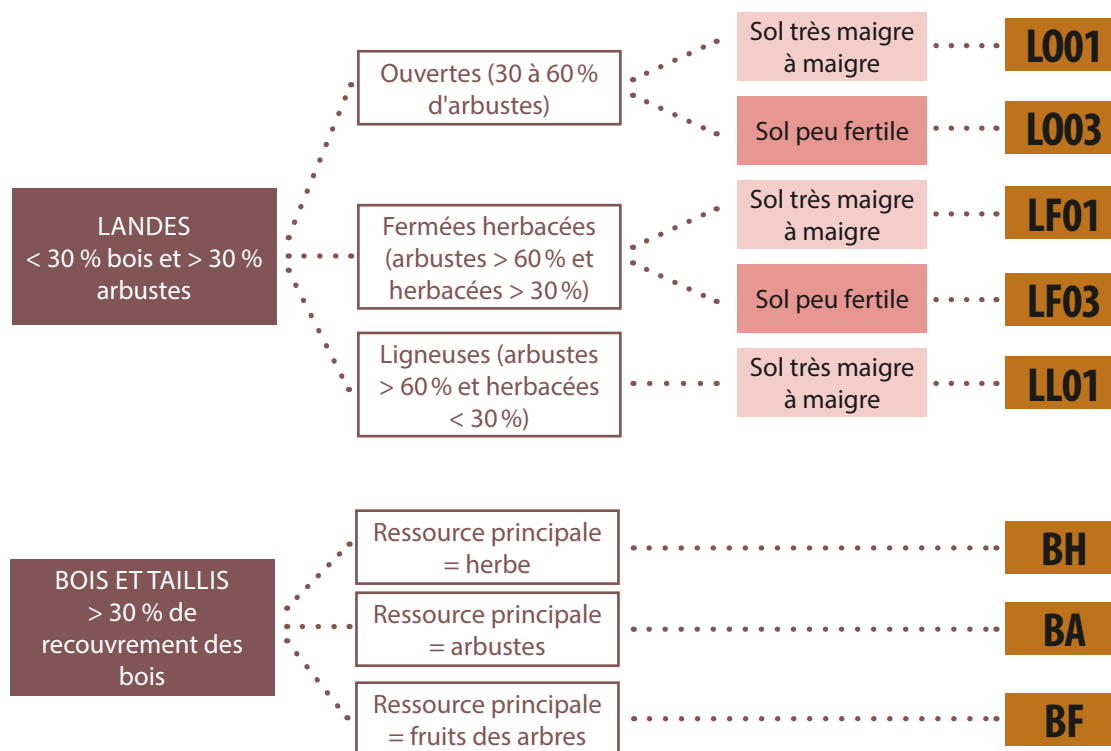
LANDES
< 30 % bois et > 30 % arbustes

Ouvertes (30 à 60 % d'arbustes)

Sol très maigre à maigre

LO01

Sol peu fertile

LO03

Fermées herbacées (arbustes > 60 % et herbacées > 30 %)

Sol très maigre à maigre

LF01

Sol peu fertile

LF03

Ligneuses (arbustes > 60 % et herbacées < 30 %)

Sol très maigre à maigre

LL01

BOIS ET TAILLIS
> 30 % de recouvrement des bois

Ressource principale = herbe

BH

Ressource principale = arbustes

BA

Ressource principale = fruits des arbres

BF